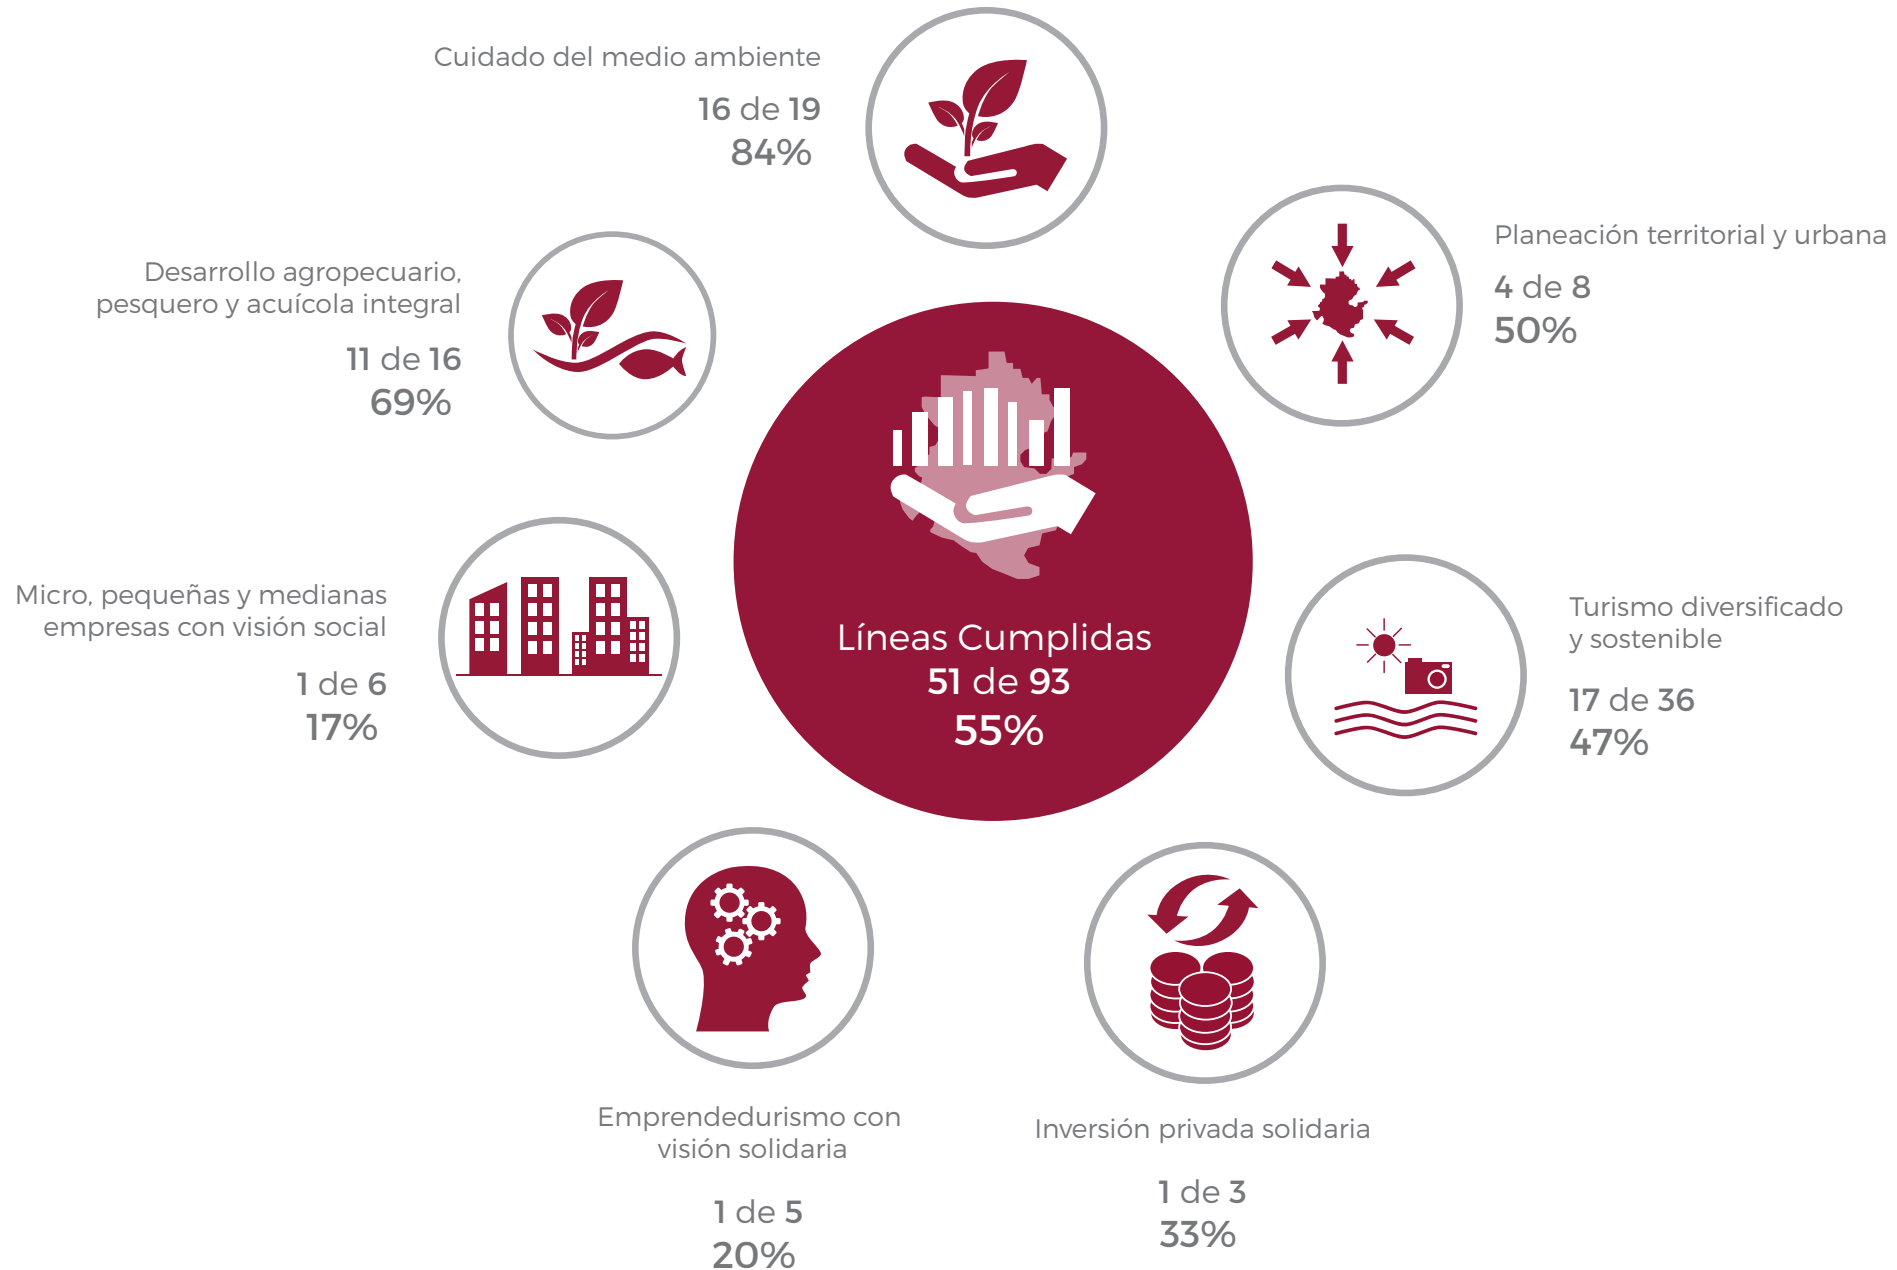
Cuidado del medio ambiente
16 de 19
84%

Planeación territorial y urbana
4 de 8
50%

Desarrollo agropecuario, pesquero y acuícola integral
11 de 16
69%

Líneas Cumplidas
51 de 93
55%

Micro, pequeñas y medianas empresas con visión social
1 de 6
17%

Turismo diversificado y sostenible
17 de 36
47%

Emprendedurismo con visión solidaria
1 de 5
20%

Inversión privada solidaria
1 de 3
33%